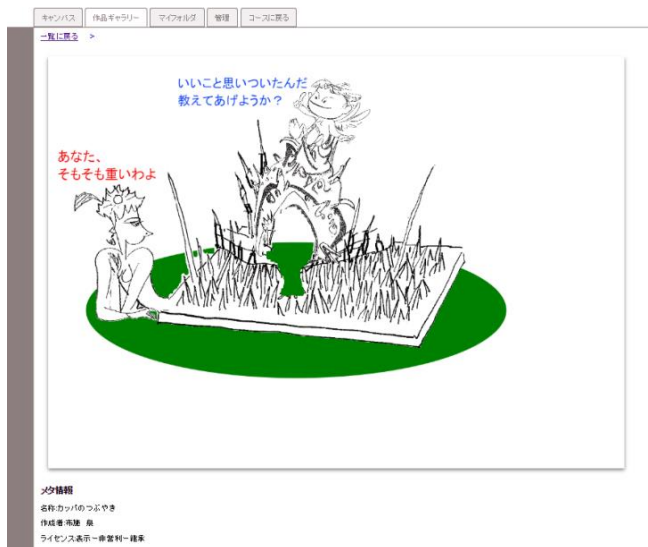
キャンバス　作品ギャラリー　マイフォルダ　管理　コースに戻る

一覧に戻る　>

いいこと思いついたんだ
教えてあげようか？

あなた、
そもそも重いわよ

メタ情報
名称:カッパのつぶやき
作成者:布施　泉
ライセンス表示－非営利－継承